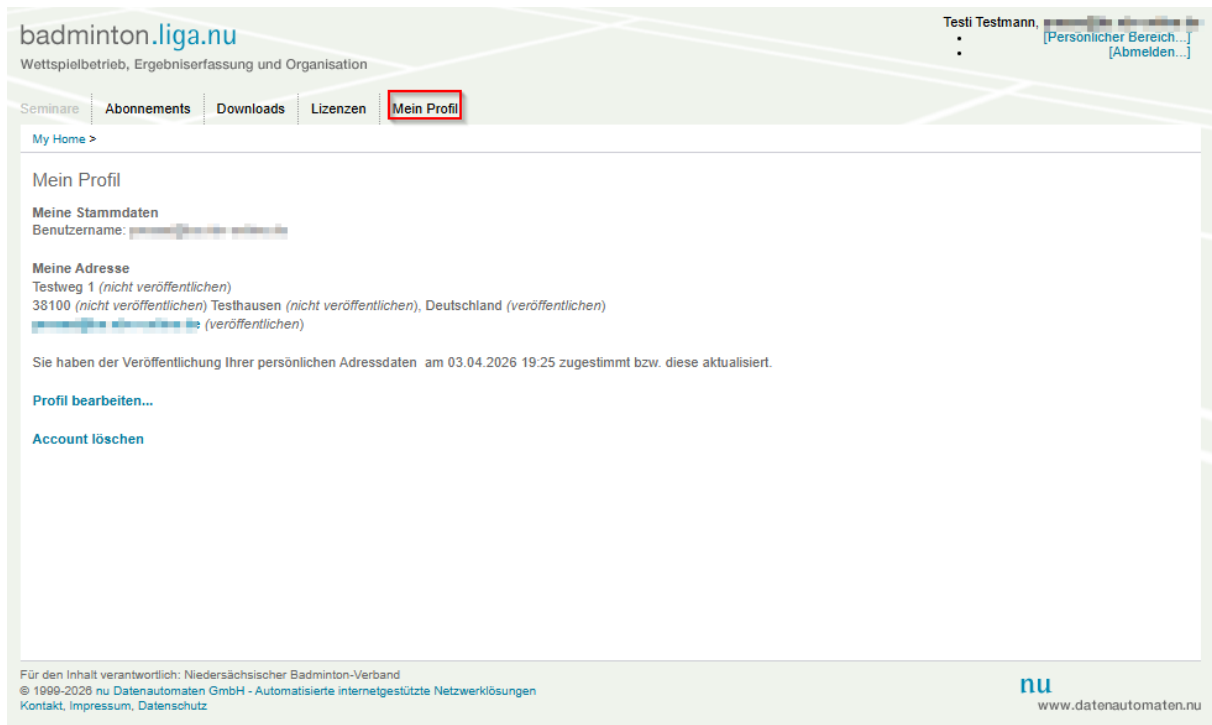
badminton.liga.nu
Wettspielbetrieb, Ergebniserfassung und Organisation

Testi Testmann, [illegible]
• [Persönlicher Bereich...]
• [Abmelden...]

Seminare | Abonnements | Downloads | Lizenzen | Mein Profil

My Home >

Mein Profil

Meine Stammdaten
Benutzername: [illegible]

Meine Adresse
Testweg 1 (nicht veröffentlichen)
38100 (nicht veröffentlichen) Testhausen (nicht veröffentlichen), Deutschland (veröffentlichen)
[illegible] (veröffentlichen)

Sie haben der Veröffentlichung Ihrer persönlichen Adressdaten am 03.04.2026 19:25 zugestimmt bzw. diese aktualisiert.

Profil bearbeiten...

Account löschen

Für den Inhalt verantwortlich: Niedersächsischer Badminton-Verband
© 1999-2026 nu Datenautomaten GmbH - Automatisierte internetgestützte Netzwerklösungen
Kontakt, Impressum, Datenschutz

nu
www.datenautomaten.nu